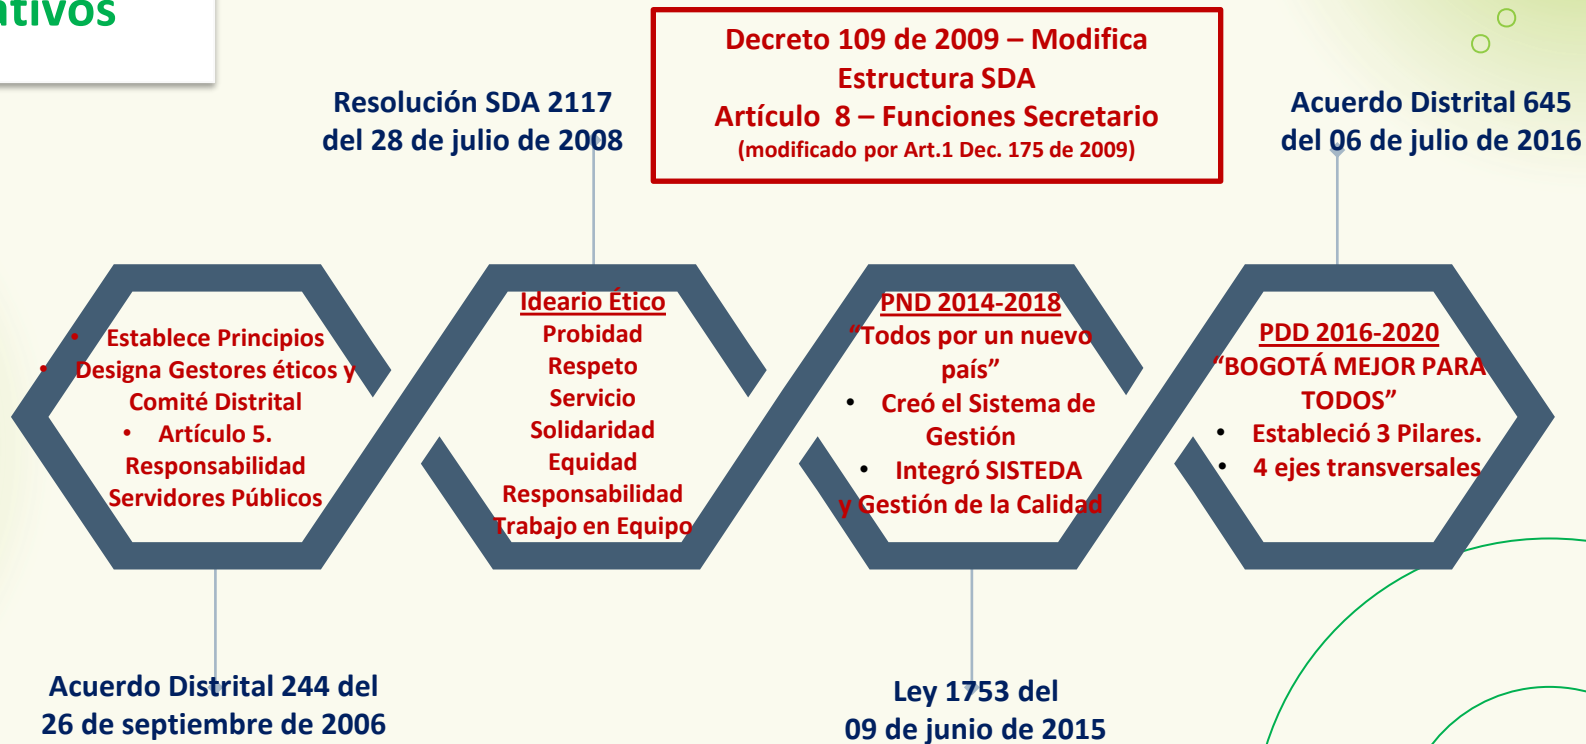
ativos

Resolución SDA 2117 del 28 de julio de 2008

Decreto 109 de 2009 – Modifica Estructura SDA
Artículo 8 – Funciones Secretario
(modificado por Art.1 Dec. 175 de 2009)

Acuerdo Distrital 645 del 06 de julio de 2016

• Establece Principios
• Designa Gestores éticos y Comité Distrital
• Artículo 5. Responsabilidad Servidores Públicos

Ideario Ético
Probidad
Respeto
Servicio
Solidaridad
Equidad
Responsabilidad
Trabajo en Equipo

PND 2014-2018
"Todos por un nuevo país"
• Creó el Sistema de Gestión
• Integró SISTEDA y Gestión de la Calidad

PDD 2016-2020
"BOGOTÁ MEJOR PARA TODOS"
• Estableció 3 Pilares.
• 4 ejes transversales

Acuerdo Distrital 244 del 26 de septiembre de 2006

Ley 1753 del 09 de junio de 2015